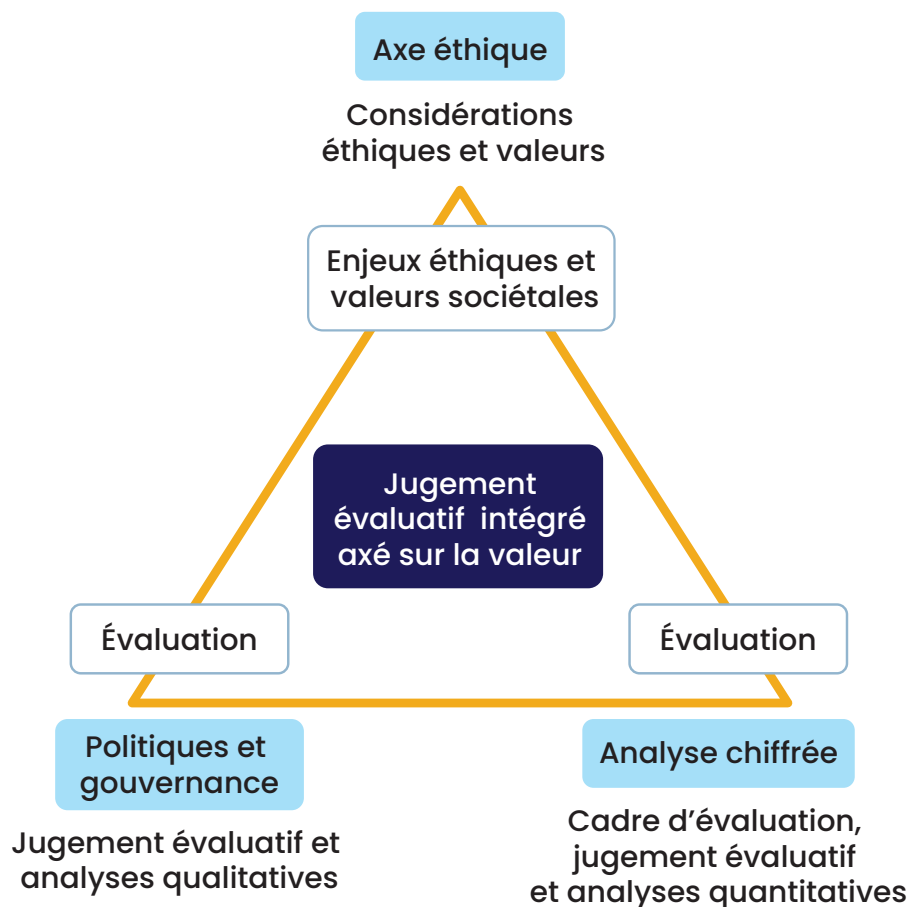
Axe éthique

Considérations éthiques et valeurs

Enjeux éthiques et valeurs sociétales

Jugement évaluatif intégré axé sur la valeur

Évaluation

Évaluation

Politiques et gouvernance

Jugement évaluatif et analyses qualitatives

Analyse chiffrée

Cadre d'évaluation, jugement évaluatif et analyses quantitatives